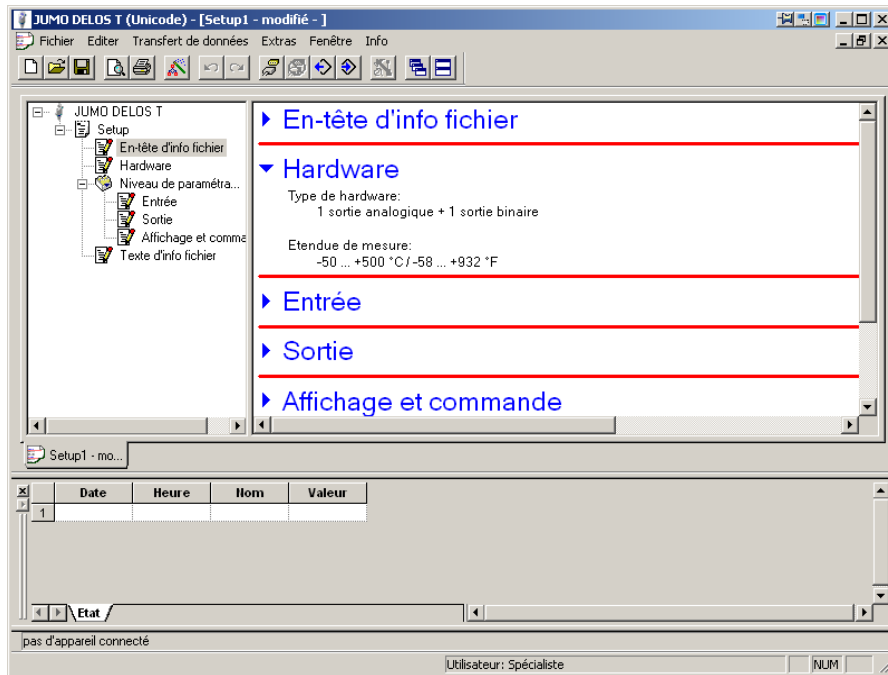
JUMO DELOS T (Unicode) - [Setup1 - modifié - ]

Fichier Editer Transfert de données Extras Fenêtre Info

JUMO DELOS T
Setup
En-tête d'info fichier
Hardware
Niveau de paramétra...
Entrée
Sortie
Affichage et comma
Texte d'info fichier

En-tête d'info fichier

Hardware

Type de hardware:
1 sortie analogique + 1 sortie binaire

Etendue de mesure:
-50 ... +500 °C / -58 ... +932 °F

Entrée

Sortie

Affichage et commande

Setup1 - mo...

| | Date | Heure | Nom | Valeur |
|---|---|---|---|---|
| 1 | | | | |

Etat

pas d'appareil connecté

Utilisateur: Spécialiste

NUM